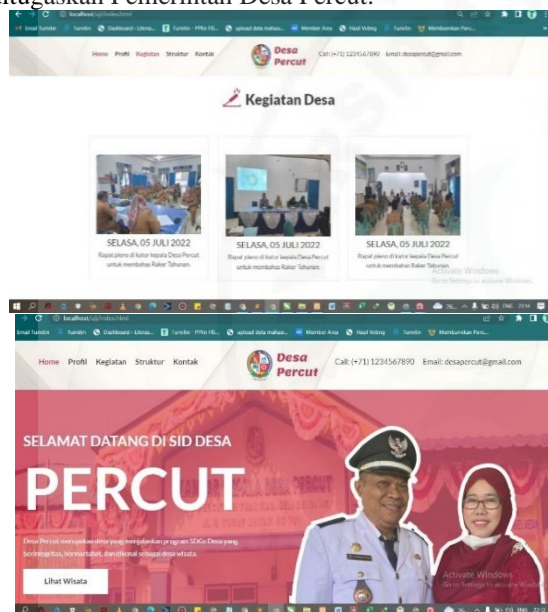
petugaskan Pemerintah Desa Percut.

localhost/sid/index.html

Email Turnitin | Turnitin | Dashboard - Litera... | Turnitin - FPRa HE... | upload data mahas... | Member Area | Hasil Voting | Turnitin | Membumikan Parc...

Home Profil Kegiatan Struktur Kontak

Desa Percut

Call: (+71) 1234567890 Email: desapercut@gmail.com

Kegiatan Desa

SELASA, 05 JULI 2022
Rapat pleno di kator kepala Desa Percut untuk membahas Raker Tahunan.

SELASA, 05 JULI 2022
Rapat pleno di kator kepala Desa Percut untuk membahas Raker Tahunan.

SELASA, 05 JULI 2022
Rapat pleno di kator kepala Desa Percut untuk membahas Raker Tahunan.

Activate Windows
Go to Settings to activate Windows.

localhost/sid/index.html

Email Turnitin | Turnitin | Dashboard - Litera... | Turnitin - FPRa HE... | upload data mahas... | Member Area | Hasil Voting | Turnitin | Membumikan Parc...

Home Profil Kegiatan Struktur Kontak

Desa Percut

Call: (+71) 1234567890 Email: desapercut@gmail.com

SELAMAT DATANG DI SID DESA

PERCUT

Desa Percut merupakan desa yang menjalankan program SDGs Desa yang berintegritas, bermartabat, dan dikenal sebagai desa wisata.

Lihat Wisata

Activate Windows
Go to Settings to activate Windows.